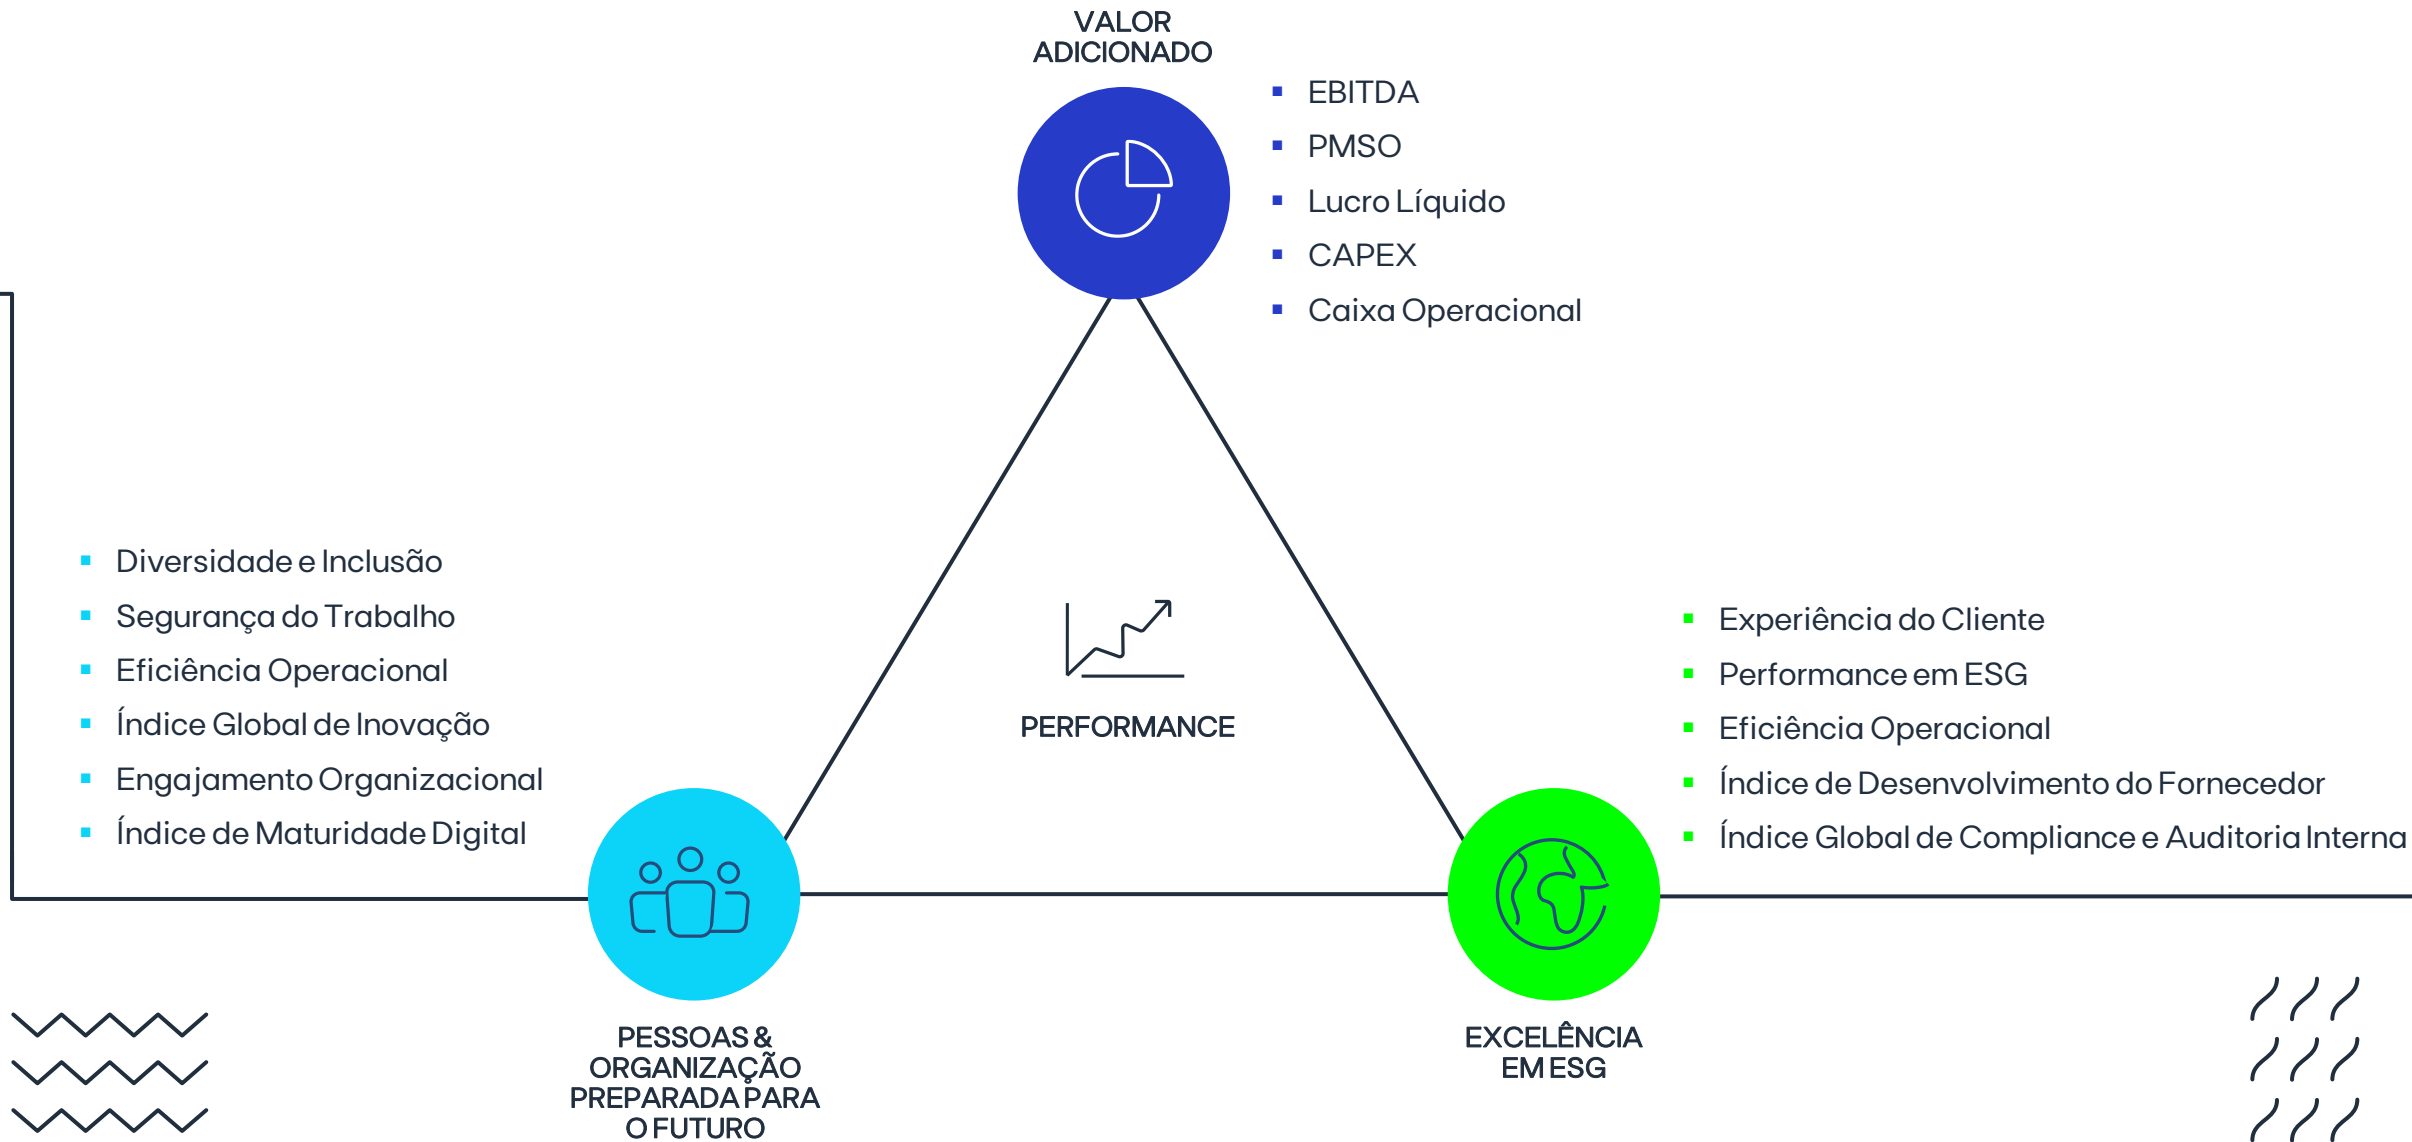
VALOR ADICIONADO

- EBITDA
- PMSO
- Lucro Líquido
- CAPEX
- Caixa Operacional

- Diversidade e Inclusão
- Segurança do Trabalho
- Eficiência Operacional
- Índice Global de Inovação
- Engajamento Organizacional
- Índice de Maturidade Digital

PERFORMANCE

- Experiência do Cliente
- Performance em ESG
- Eficiência Operacional
- Índice de Desenvolvimento do Fornecedor
- Índice Global de Compliance e Auditoria Interna

PESSOAS & ORGANIZAÇÃO PREPARADA PARA O FUTURO

EXCELÊNCIA EM ESG